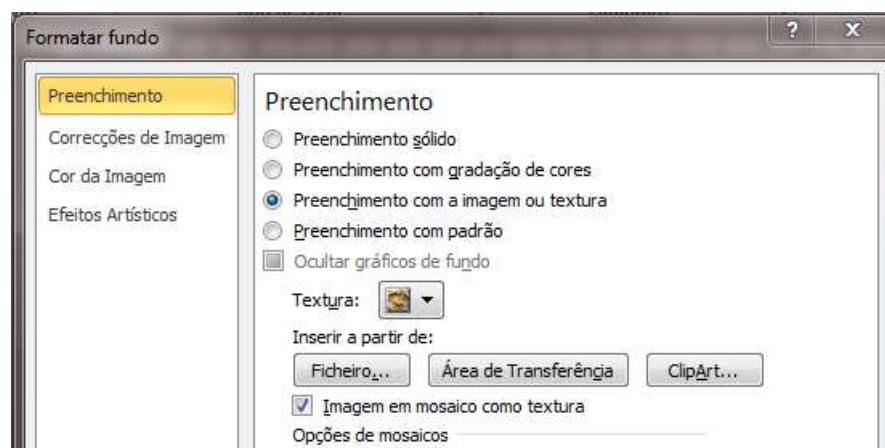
Formatar fundo

?

x

Preenchimento

Correcções de Imagem

Cor da Imagem

Efeitos Artísticos

Preenchimento

Preenchimento sólido

Preenchimento com gradação de cores

Preenchimento com a imagem ou textura

Preenchimento com padrão

Ocultar gráficos de fundo

Textura:

Inserir a partir de:

Ficheiro...

Área de Transferência

ClipArt...

Imagem em mosaico como textura

Opções de mosaicos